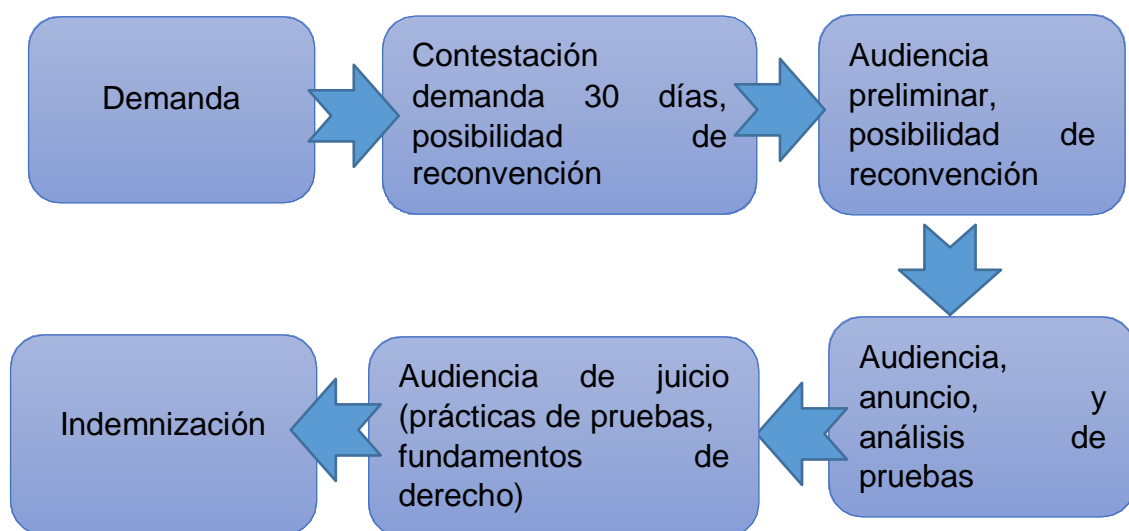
Demanda

Contestación demanda 30 días, posibilidad de reconvención

Audiencia preliminar, posibilidad de reconvención

Audiencia, anuncio, y análisis de pruebas

Audiencia de juicio (prácticas de pruebas, fundamentos de derecho)

Indemnización